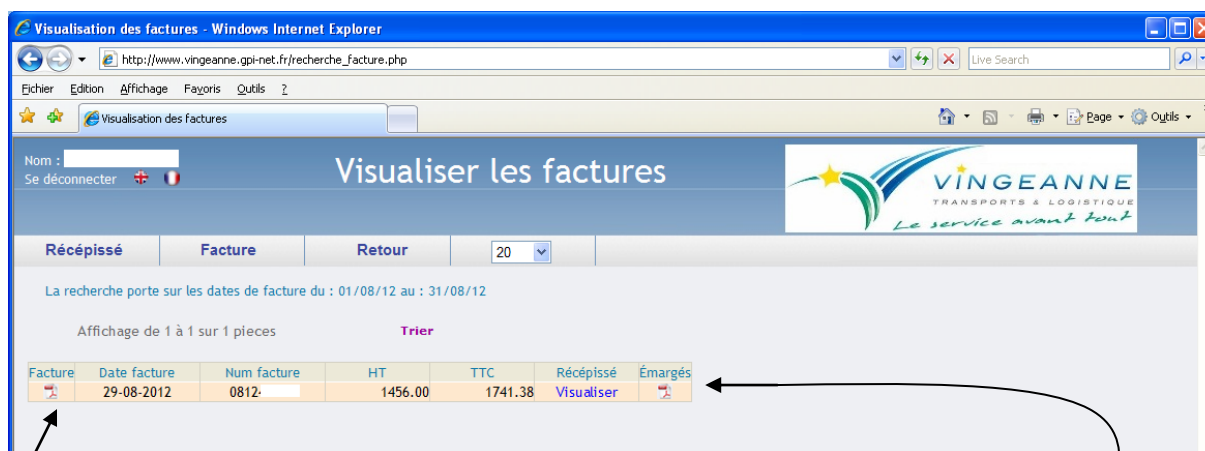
Visualisation des factures - Windows Internet Explorer

http://www.vingeanne.gpi-net.fr/recherche_facture.php

Live Search

Fichier Edition Affichage Favoris Outils ?

Visualisation des factures

Page Outils

Nom :
Se déconnecter

Visualiser les factures

VINGEANNE
TRANSPORTS & LOGISTIQUE
Le service avant tout

Récépissé | Facture | Retour | 20

La recherche porte sur les dates de facture du : 01/08/12 au : 31/08/12

Affichage de 1 à 1 sur 1 pieces

Trier

| Facture | Date facture | Num facture | HT | TTC | Récépissé | Émargés |
|---|---|---|---|---|---|---|
| | 29-08-2012 | 0812- | 1456.00 | 1741.38 | Visualiser | |